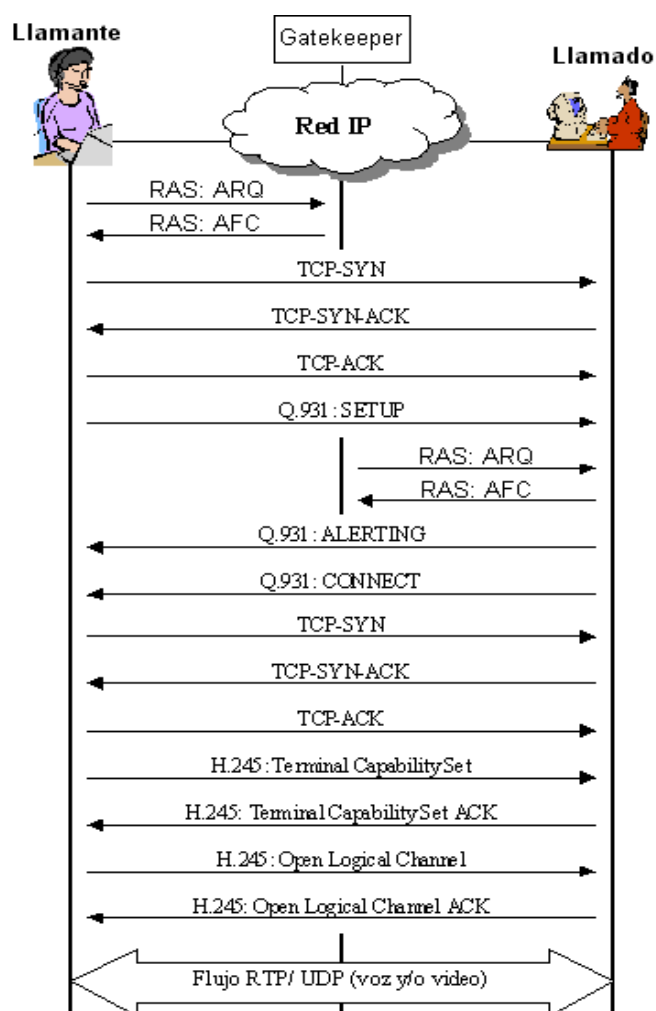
Llamante

Gatekeeper

Llamado

Red IP

RAS: ARQ

RAS: AFC

TCP-SYN

TCP-SYN-ACK

TCP-ACK

Q.931 : SETUP

RAS: ARQ

RAS: AFC

Q.931 : ALERTING

Q.931 : CONNECT

TCP-SYN

TCP-SYN-ACK

TCP-ACK

H.245 : Terminal CapabilitySet

H.245: Terminal CapabilitySet ACK

H.245 : Open Logical Channel

H.245: Open Logical Channel ACK

Flujo RTP/ UDP (voz y/o video)